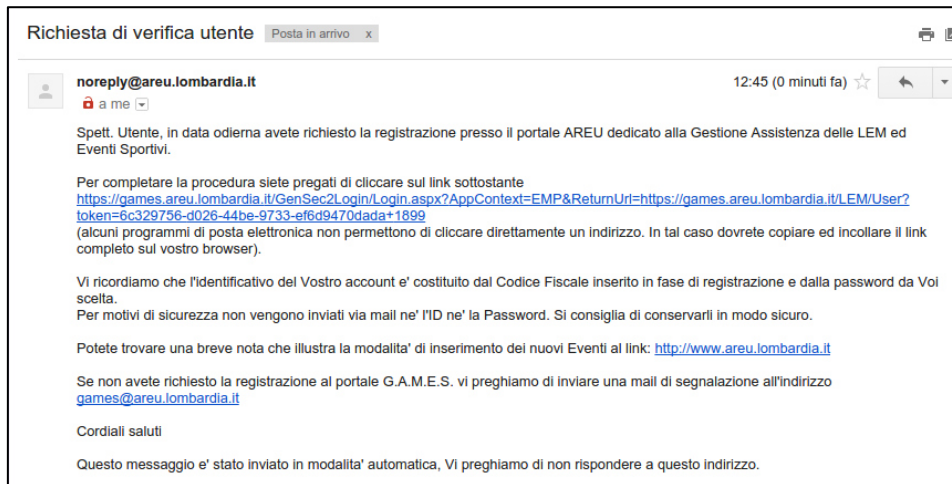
Richiesta di verifica utente Posta in arrivo x

noreply@areu.lombardia.it
a me

12:45 (0 minuti fa)

Spett. Utente, in data odierna avete richiesto la registrazione presso il portale AREU dedicato alla Gestione Assistenza delle LEM ed Eventi Sportivi.

Per completare la procedura siete pregati di cliccare sul link sottostante
https://games.areu.lombardia.it/GenSec2Login/Login.aspx?AppContext=EMP&ReturnUrl=https://games.areu.lombardia.it/LEM/User?token=6c329756-d026-44be-9733-ef6d9470dada+1899
(alcuni programmi di posta elettronica non permettono di cliccare direttamente un indirizzo. In tal caso dovrete copiare ed incollare il link completo sul vostro browser).

Vi ricordiamo che l'identificativo del Vostro account e' costituito dal Codice Fiscale inserito in fase di registrazione e dalla password da Voi scelta.
Per motivi di sicurezza non vengono inviati via mail ne' l'ID ne' la Password. Si consiglia di conservarli in modo sicuro.

Potete trovare una breve nota che illustra la modalita' di inserimento dei nuovi Eventi al link: http://www.areu.lombardia.it

Se non avete richiesto la registrazione al portale G.A.M.E.S. vi preghiamo di inviare una mail di segnalazione all'indirizzo games@areu.lombardia.it

Cordiali saluti

Questo messaggio e' stato inviato in modalita' automatica, Vi preghiamo di non rispondere a questo indirizzo.